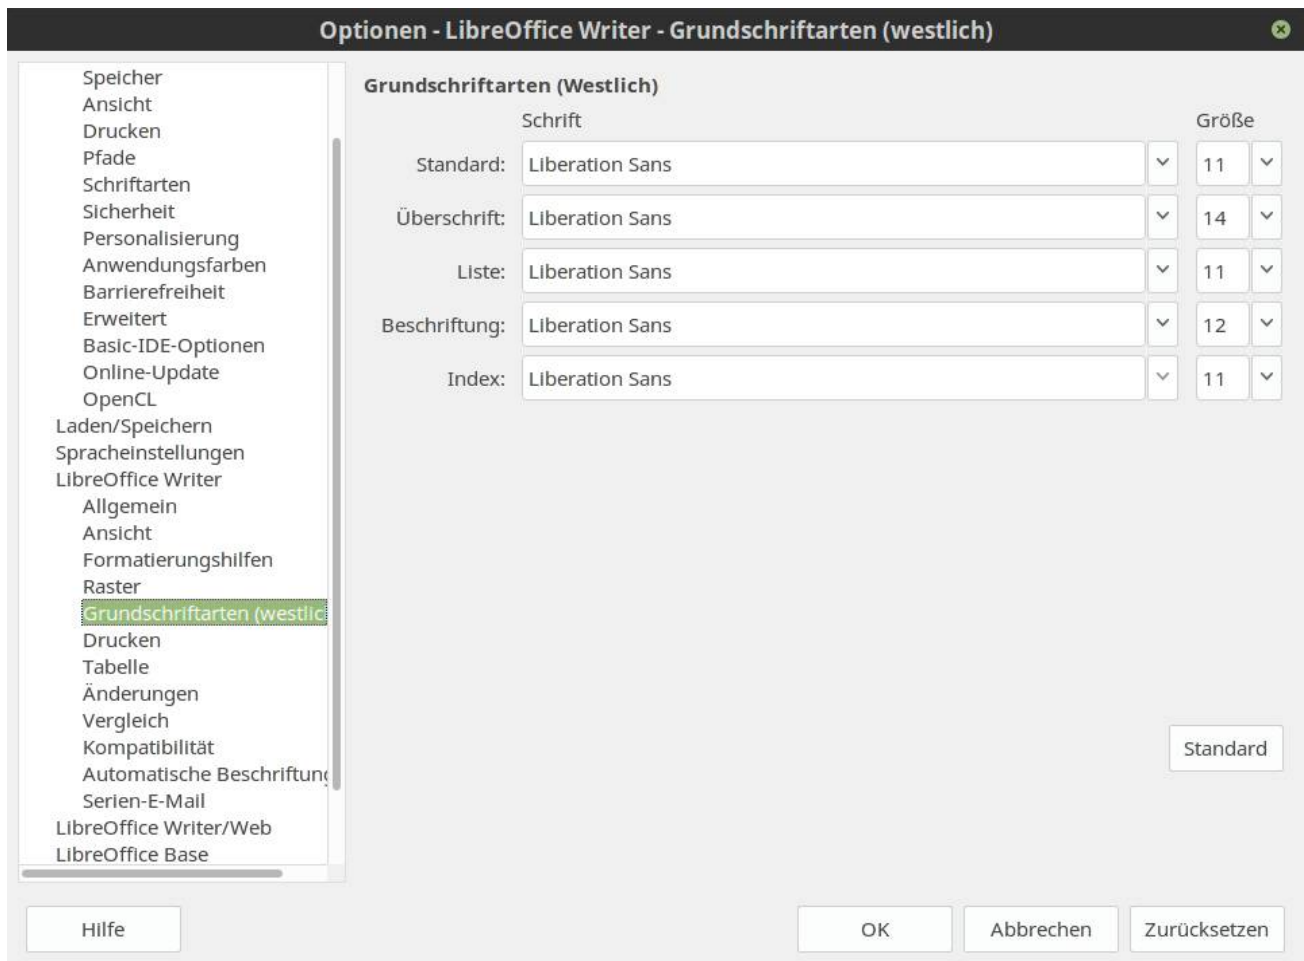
Optionen - LibreOffice Writer - Grundschriftarten (westlich)

Speicher
Ansicht
Drucken
Pfade
Schriftarten
Sicherheit
Personalisierung
Anwendungsfarben
Barrierefreiheit
Erweitert
Basic-IDE-Optionen
Online-Update
OpenCL
Laden/Speichern
Spracheinstellungen
LibreOffice Writer
Allgemein
Ansicht
Formatierungshilfen
Raster
Grundschriftarten (westlic
Drucken
Tabelle
Änderungen
Vergleich
Kompatibilität
Automatische Beschriftun
Serien-E-Mail
LibreOffice Writer/Web
LibreOffice Base

Grundschriftarten (Westlich)

| | Schrift | Größe |
|---|---|---|
| Standard: | Liberation Sans | 11 |
| Überschrift: | Liberation Sans | 14 |
| Liste: | Liberation Sans | 11 |
| Beschriftung: | Liberation Sans | 12 |
| Index: | Liberation Sans | 11 |

Standard

Hilfe

OK

Abbrechen

Zurücksetzen